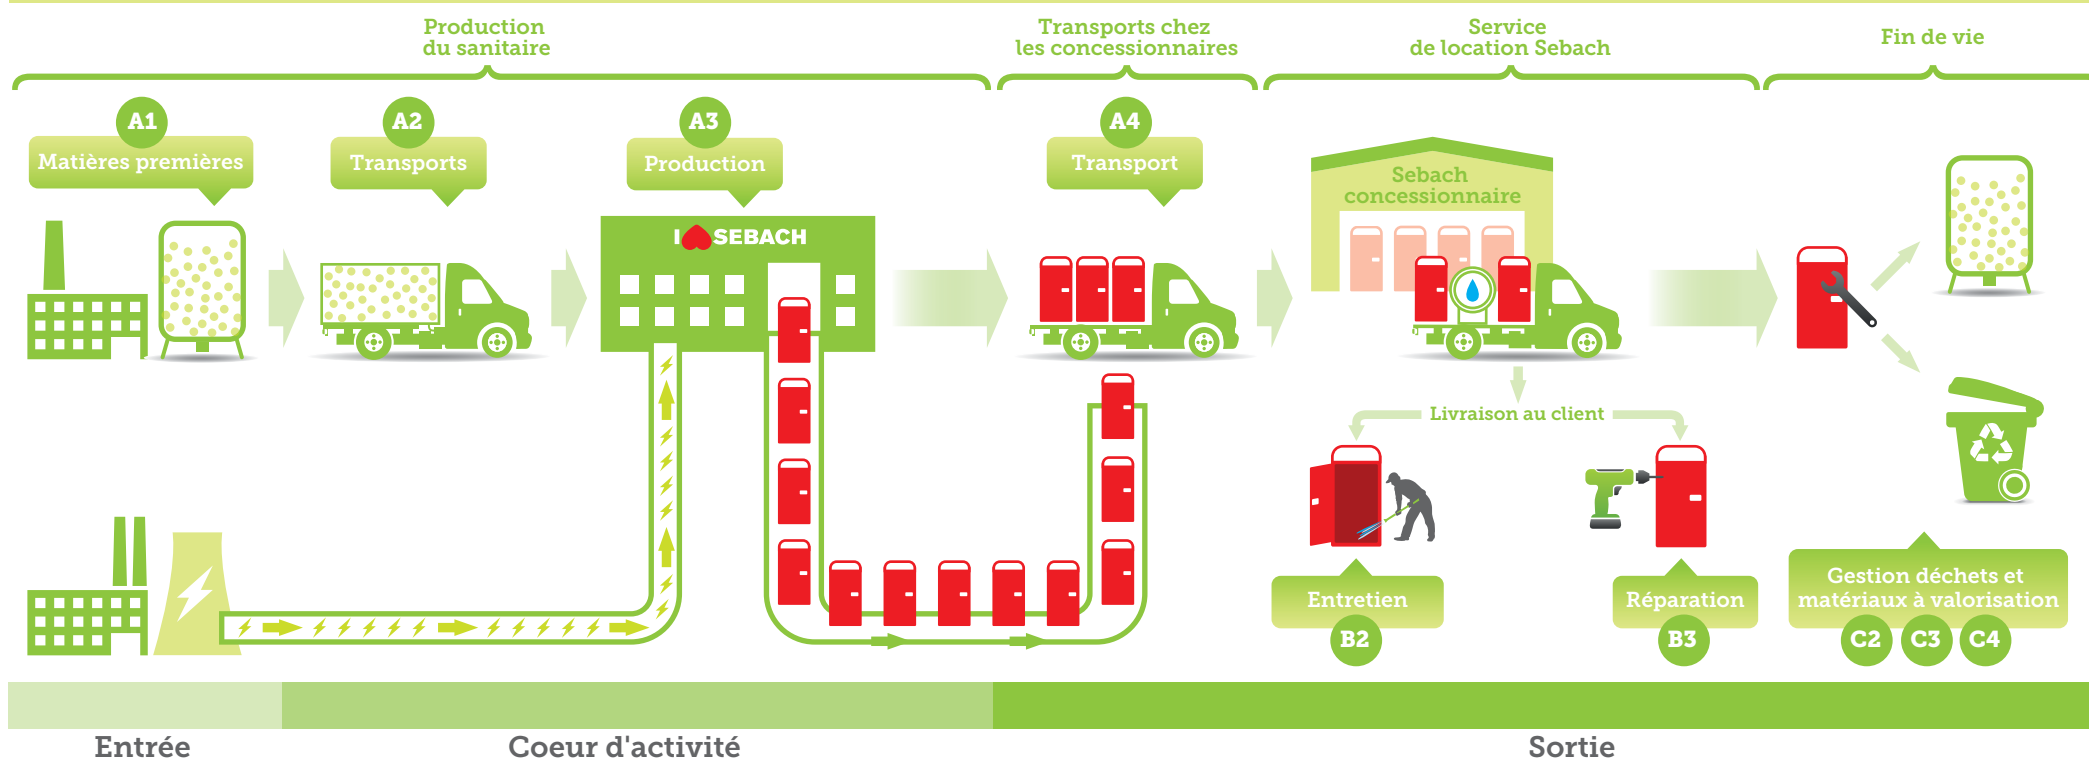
Production du sanitaire

Transports chez les concessionnaires

Service de location Sebach

Fin de vie

A1
Matières premières

A2
Transports

A3
Production

I SEBACH

A4
Transport

Sebach concessionnaire

Livraison au client

Entretien
B2

Réparation
B3

Gestion déchets et matériaux à valorisation
C2 C3 C4

Entrée

Coeur d'activité

Sortie